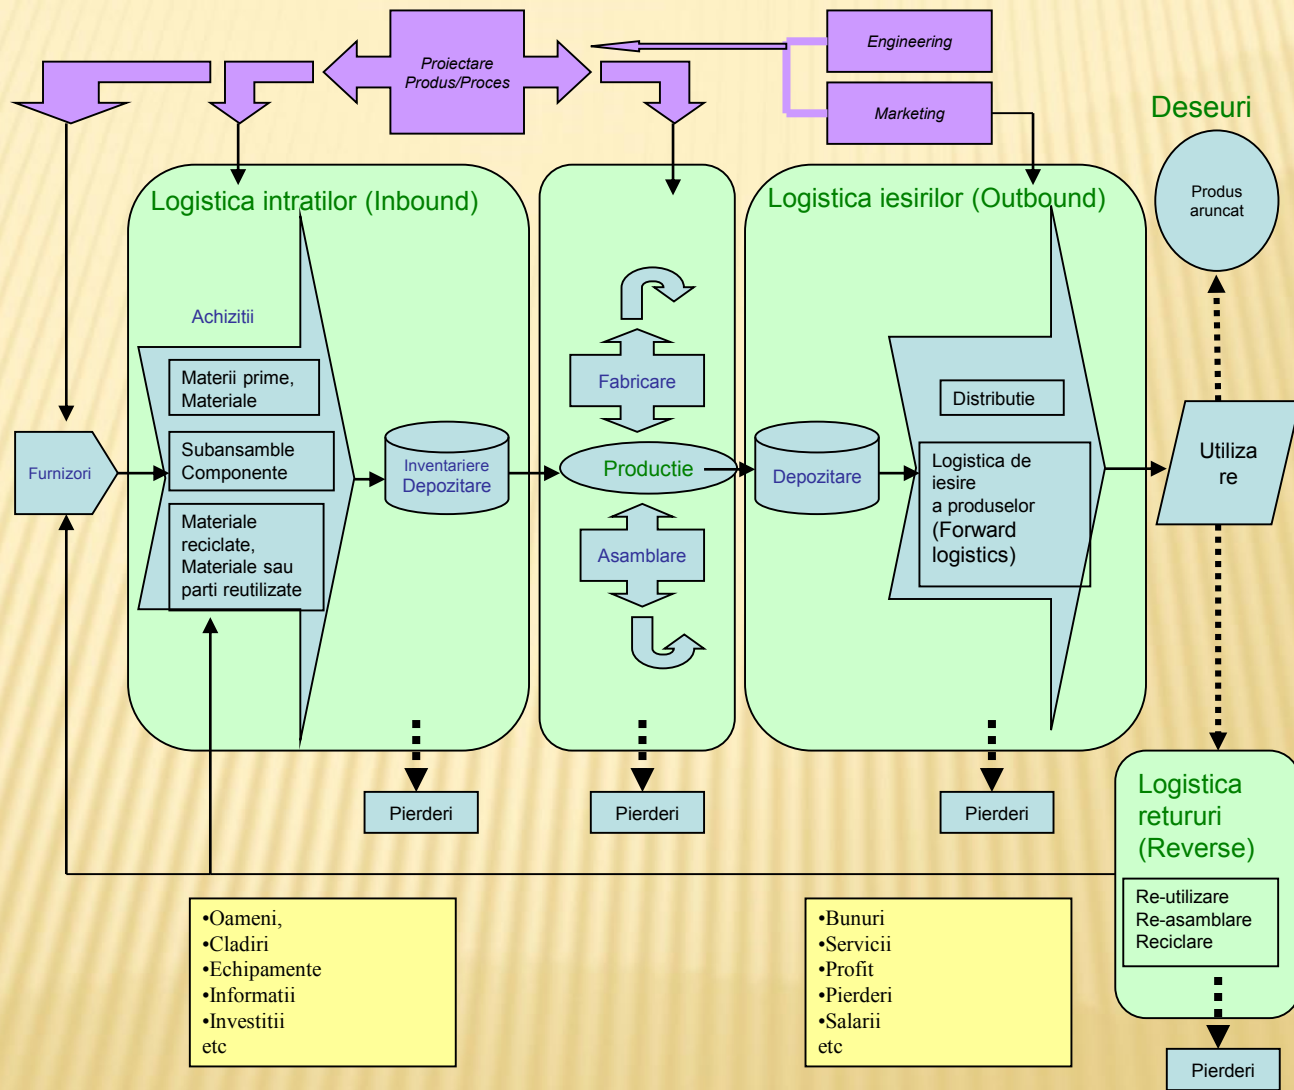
Proiectare Produs/Proces

Engineering

Marketing

Deseuri

Produs aruncat

Logistica intratilor (Inbound)

Logistica iesirilor (Outbound)

Achizitii

Materii prime, Materiale

Subansamble Componente

Materiale reciclate, Materiale sau parti reutilizate

Furnizori

Inventariere Depozitare

Fabricare

Productie

Asamblare

Depozitare

Distributie

Logistica de iesire a produselor (Forward logistics)

Utilizare

Pierderi

Pierderi

Pierderi

Logistica retururi (Reverse)

Re-utilizare
Re-asamblare
Reciclare

Pierderi

•Oameni,
•Cladiri
•Echipamente
•Informatii
•Investitii
etc

•Bunuri
•Servicii
•Profit
•Pierderi
•Salarii
etc